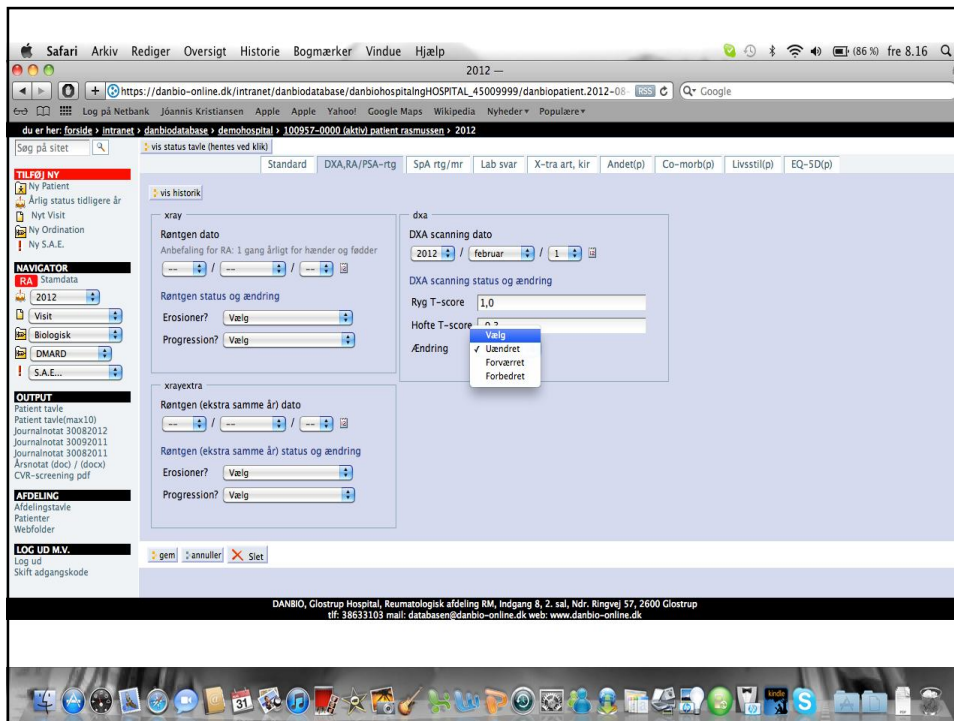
Safari Arkiv Rediger Oversigt Historie Bogmærker Vindue Hjælp

(86 %) fre 8.16

2012 —

https://danbio-online.dk/intranet/danbiodatabase/danbiohospitalngHOSPITAL_45009999/danbiopatient.2012-08- RSS

Q- Google

Log på Netbank Jóannis Kristiansen Apple Apple Yahoo! Google Maps Wikipedia Nyheder ▾ Populære ▾

du er her: forside › intranet › danbiodatabase › demohospital › 100957-0000 (aktiv) patient rasmussen › 2012

Søg på sitet

vis status tavle (hentes ved klik)

Standard | DXA,RA/PSA-rtg | SpA rtg/mr | Lab svar | X-tra art, kir | Andet(p) | Co-morb(p) | Livsstil(p) | EQ-5D(p)

TILFØJ NY
Ny Patient
Årlig status tidligere år
Nyt Visit
Ny Ordination
Ny S.A.E.

NAVIGATOR
RA Stamdata
2012
Visit
Biologisk
DMARD
S.A.E...

OUTPUT
Patient tavle
Patient tavle(max10)
Journalnotat 30082012
Journalnotat 30092011
Journalnotat 30082011
Årsnotat (doc) / (docx)
CVR-screening pdf

AFDELING
Afdelingstavle
Patienter
Webfolder

LOG UD M.V.
Log ud
Skift adgangskode

vis historik

xray
Røntgen dato
Anbefaling for RA: 1 gang årligt for hænder og fødder
-- / -- / --
Røntgen status og ændring
Erosioner? Vælg
Progression? Vælg

dxa
DXA scanning dato
2012 / februar / 1
DXA scanning status og ændring
Ryg T-score 1,0
Hofte T-score 0,2
Ændring
Vælg
✓ Uændret
Forværret
Forbedret

xrayextra
Røntgen (ekstra samme år) dato
-- / -- / --
Røntgen (ekstra samme år) status og ændring
Erosioner? Vælg
Progression? Vælg

gem annuller Slet

DANBIO, Glostrup Hospital, Reumatologisk afdeling RM, Indgang 8, 2. sal, Ndr. Ringvej 57, 2600 Glostrup
tlf: 38633103 mail: databasen@danbio-online.dk web: www.danbio-online.dk